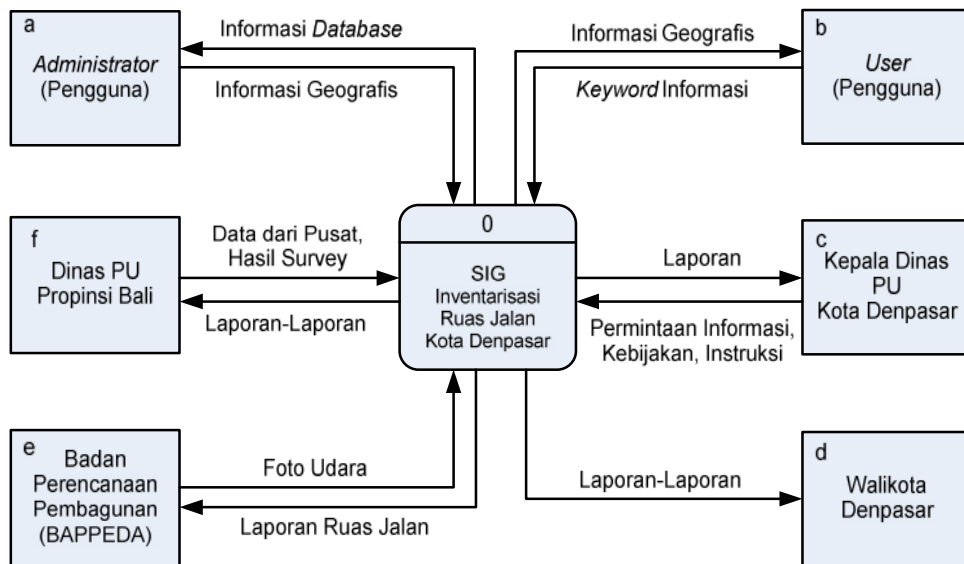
a
*Administrator*
(Pengguna)

Informasi *Database*

Informasi Geografis

Informasi Geografis

*Keyword* Informasi

b
*User*
(Pengguna)

f
Dinas PU
Propinsi Bali

Data dari Pusat,
Hasil Survey

Laporan-Laporan

0
SIG
Inventarisasi
Ruas Jalan
Kota Denpasar

Laporan

Permintaan Informasi,
Kebijakan, Instruksi

c
Kepala Dinas
PU
Kota Denpasar

e
Badan
Perencanaan
Pembagunan
(BAPPEDA)

Foto Udara

Laporan Ruas Jalan

Laporan-Laporan

d
Walikota
Denpasar